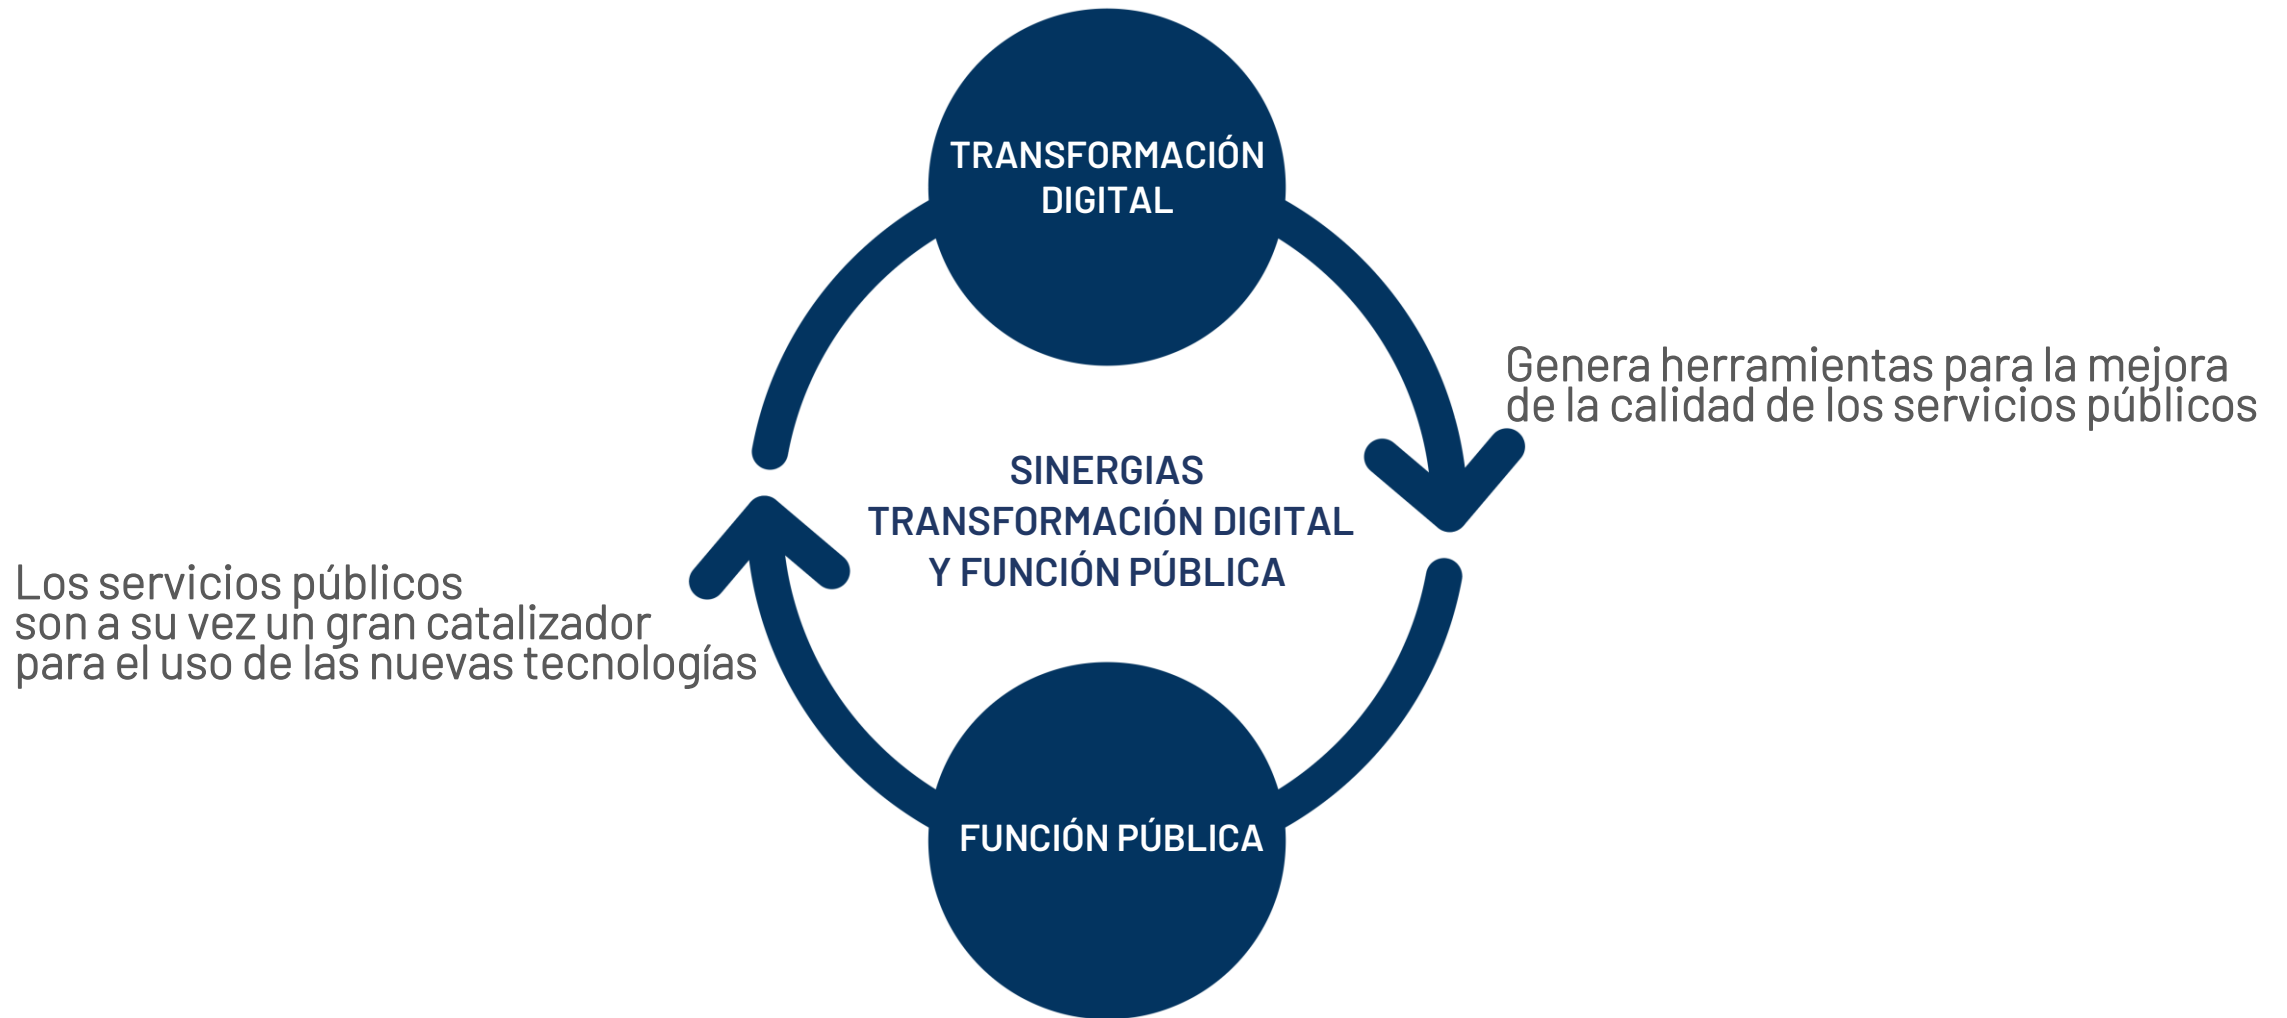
TRANSFORMACIÓN DIGITAL

Genera herramientas para la mejora de la calidad de los servicios públicos

SINERGIAS
TRANSFORMACIÓN DIGITAL
Y FUNCIÓN PÚBLICA

Los servicios públicos son a su vez un gran catalizador para el uso de las nuevas tecnologías

FUNCIÓN PÚBLICA